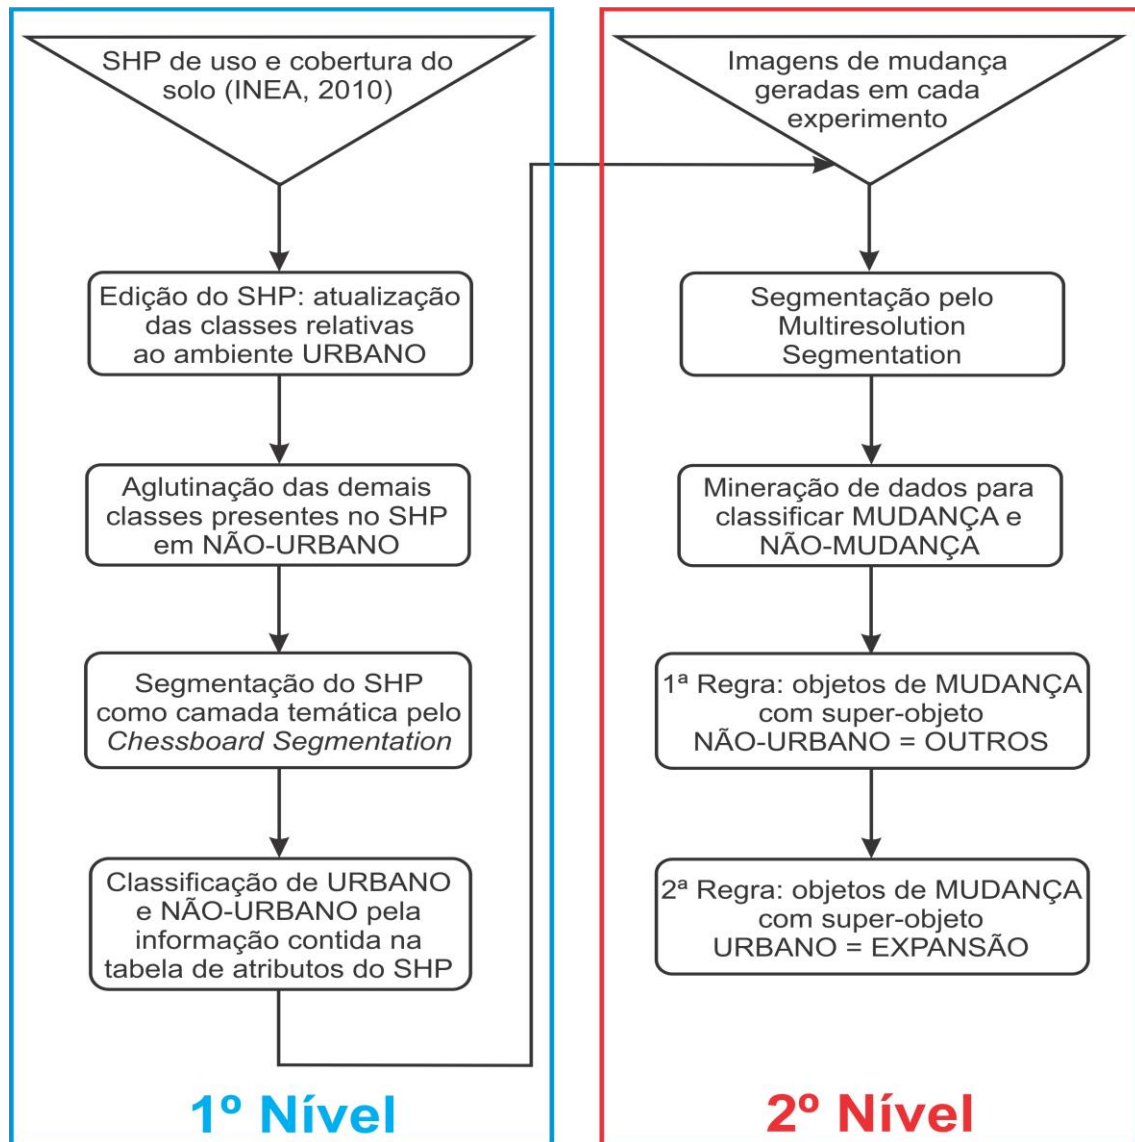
SHP de uso e cobertura do solo (INEA, 2010)

Edição do SHP: atualização das classes relativas ao ambiente URBANO

Aglutinação das demais classes presentes no SHP em NÃO-URBANO

Segmentação do SHP como camada temática pelo *Chessboard Segmentation*

Classificação de URBANO e NÃO-URBANO pela informação contida na tabela de atributos do SHP

1º Nível

Imagens de mudança geradas em cada experimento

Segmentação pelo Multiresolution Segmentation

Mineração de dados para classificar MUDANÇA e NÃO-MUDANÇA

1ª Regra: objetos de MUDANÇA com super-objeto NÃO-URBANO = OUTROS

2ª Regra: objetos de MUDANÇA com super-objeto URBANO = EXPANSÃO

2º Nível